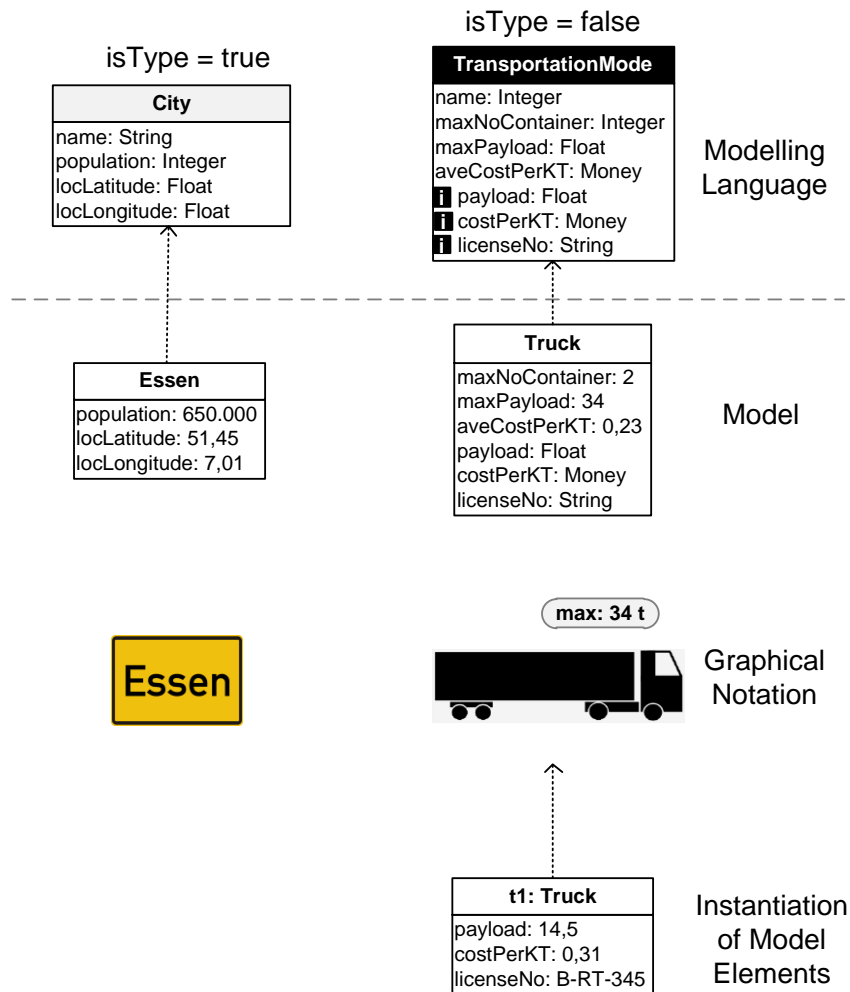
isType = true

City
name: String
population: Integer
locLatitude: Float
locLongitude: Float

isType = false

TransportationMode
name: Integer
maxNoContainer: Integer
maxPayload: Float
aveCostPerKT: Money
i payload: Float
i costPerKT: Money
i licenseNo: String

Modelling Language

Essen
population: 650.000
locLatitude: 51,45
locLongitude: 7,01

Truck
maxNoContainer: 2
maxPayload: 34
aveCostPerKT: 0,23
payload: Float
costPerKT: Money
licenseNo: String

Model

max: 34 t

Essen

Graphical Notation

t1: Truck
payload: 14,5
costPerKT: 0,31
licenseNo: B-RT-345

Instantiation of Model Elements